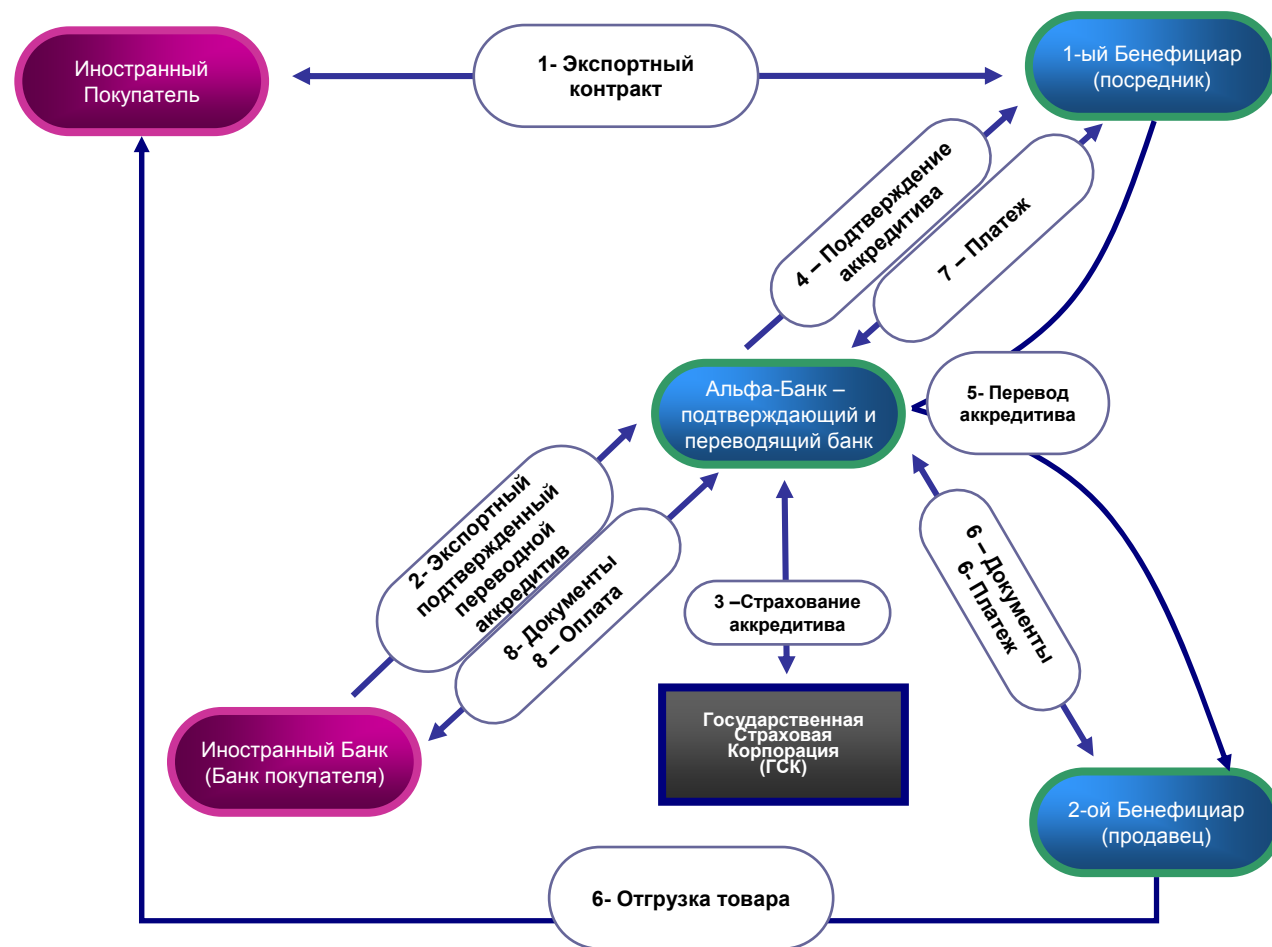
Иностранный Покупатель

1- Экспортный контракт

1-ый Бенефициар (посредник)

4 – Подтверждение аккредитива

7 – Платеж

Альфа-Банк – подтверждающий и переводящий банк

5- Перевод аккредитива

2- Экспортный подтвержденный переводной аккредитив

8- Документы
8 – Оплата

3 –Страхование аккредитива

6 – Документы
6- Платеж

Иностранный Банк (Банк покупателя)

Государственная Страховая Корпорация (ГСК)

2-ой Бенефициар (продавец)

6- Отгрузка товара